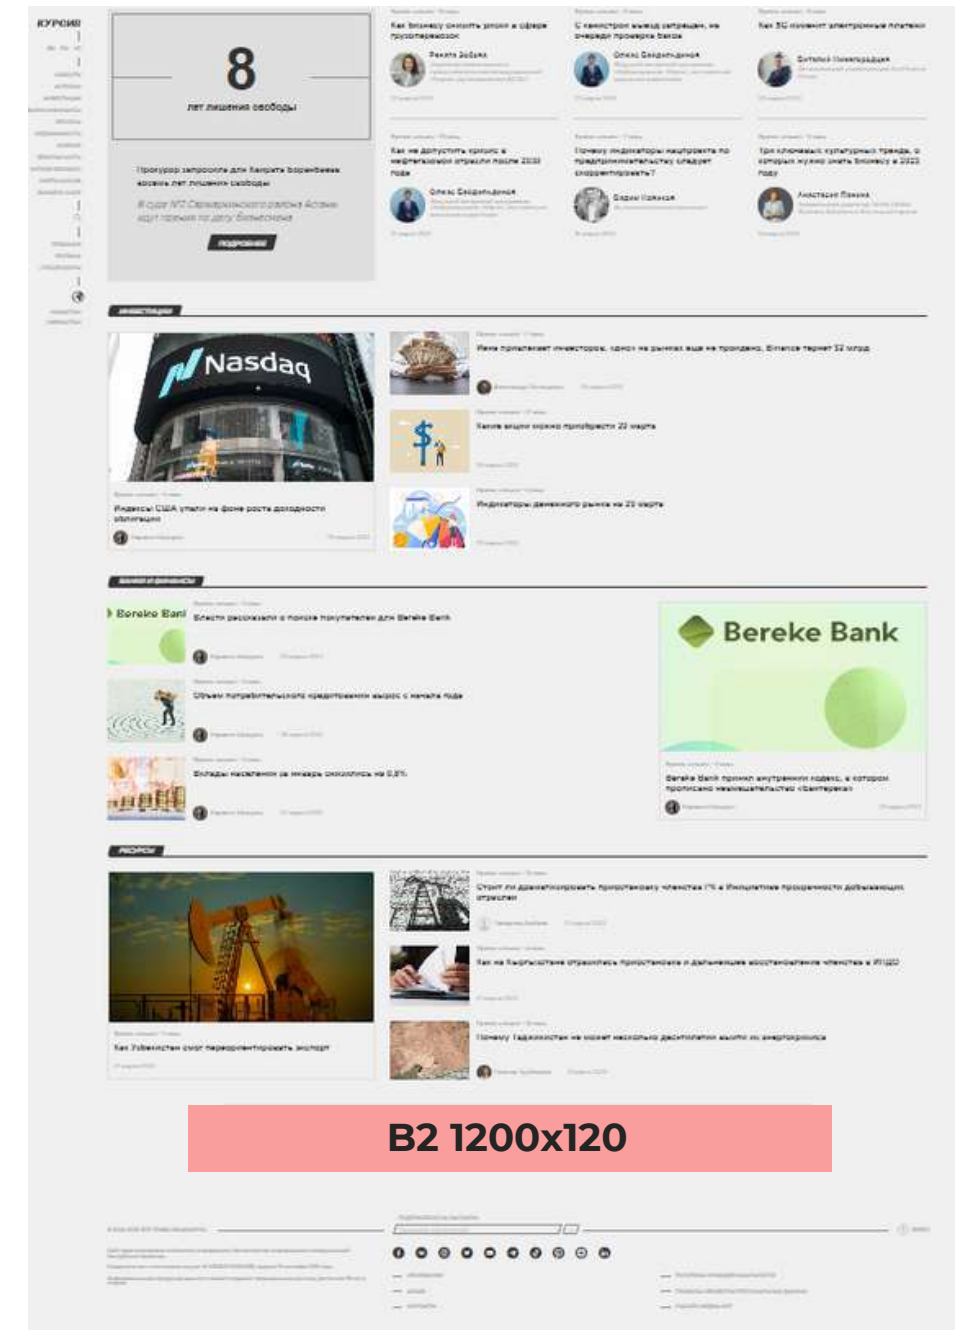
КУРСЫ

8

лет лишения свободы

Прокурор запросила для банкира восемь лет лишения свободы

Как бизнесу снизить риски в сфере грузоперевозок

С каникулами выезд запрещен, на очереди проверка банка

Как 5G изменит электронные платежи

Как не допустить кризиса в нефтегазовой отрасли после 2030 года

Почему индикаторы нацпроекта по предпринимательству следует скорректировать?

Три ключевых культурных тренда, о которых нужно знать бизнесу в 2023 году

ИНВЕСТИЦИИ

Nasdaq

Индексы США упали на фоне роста доходности облигаций

Биржа привлекает инвесторов, однако на рынках еще не проиграно. Binance теряет $2 млрд

Какие акции можно приобрести 22 марта

Индикаторы денежного рынка на 22 марта

БАНКИ И ФИНАНСЫ

Bereke Bank

Бекети рассказали о походе покупателей для Bereke Bank

Объем потребительского кредитования вырос с начала года

Вклады населения за январь снизились на 0,8%

Bereke Bank

Bereke Bank принял внутренний кодекс, в котором прописано невмешательство «Бантервера»

РЕСУРСЫ

Как Узбекистан смог переориентировать экспорт

Стоит ли диверсифицировать приоритетную отрасль Казахстана в добывающих отраслях

Как на Кыргызстане отразилось приостановка и дальнейшее восстановление членства в ЕАЭС

Почему Таджикистан не может несколько десятилетий выйти из энергокризиса

B2 1200x120